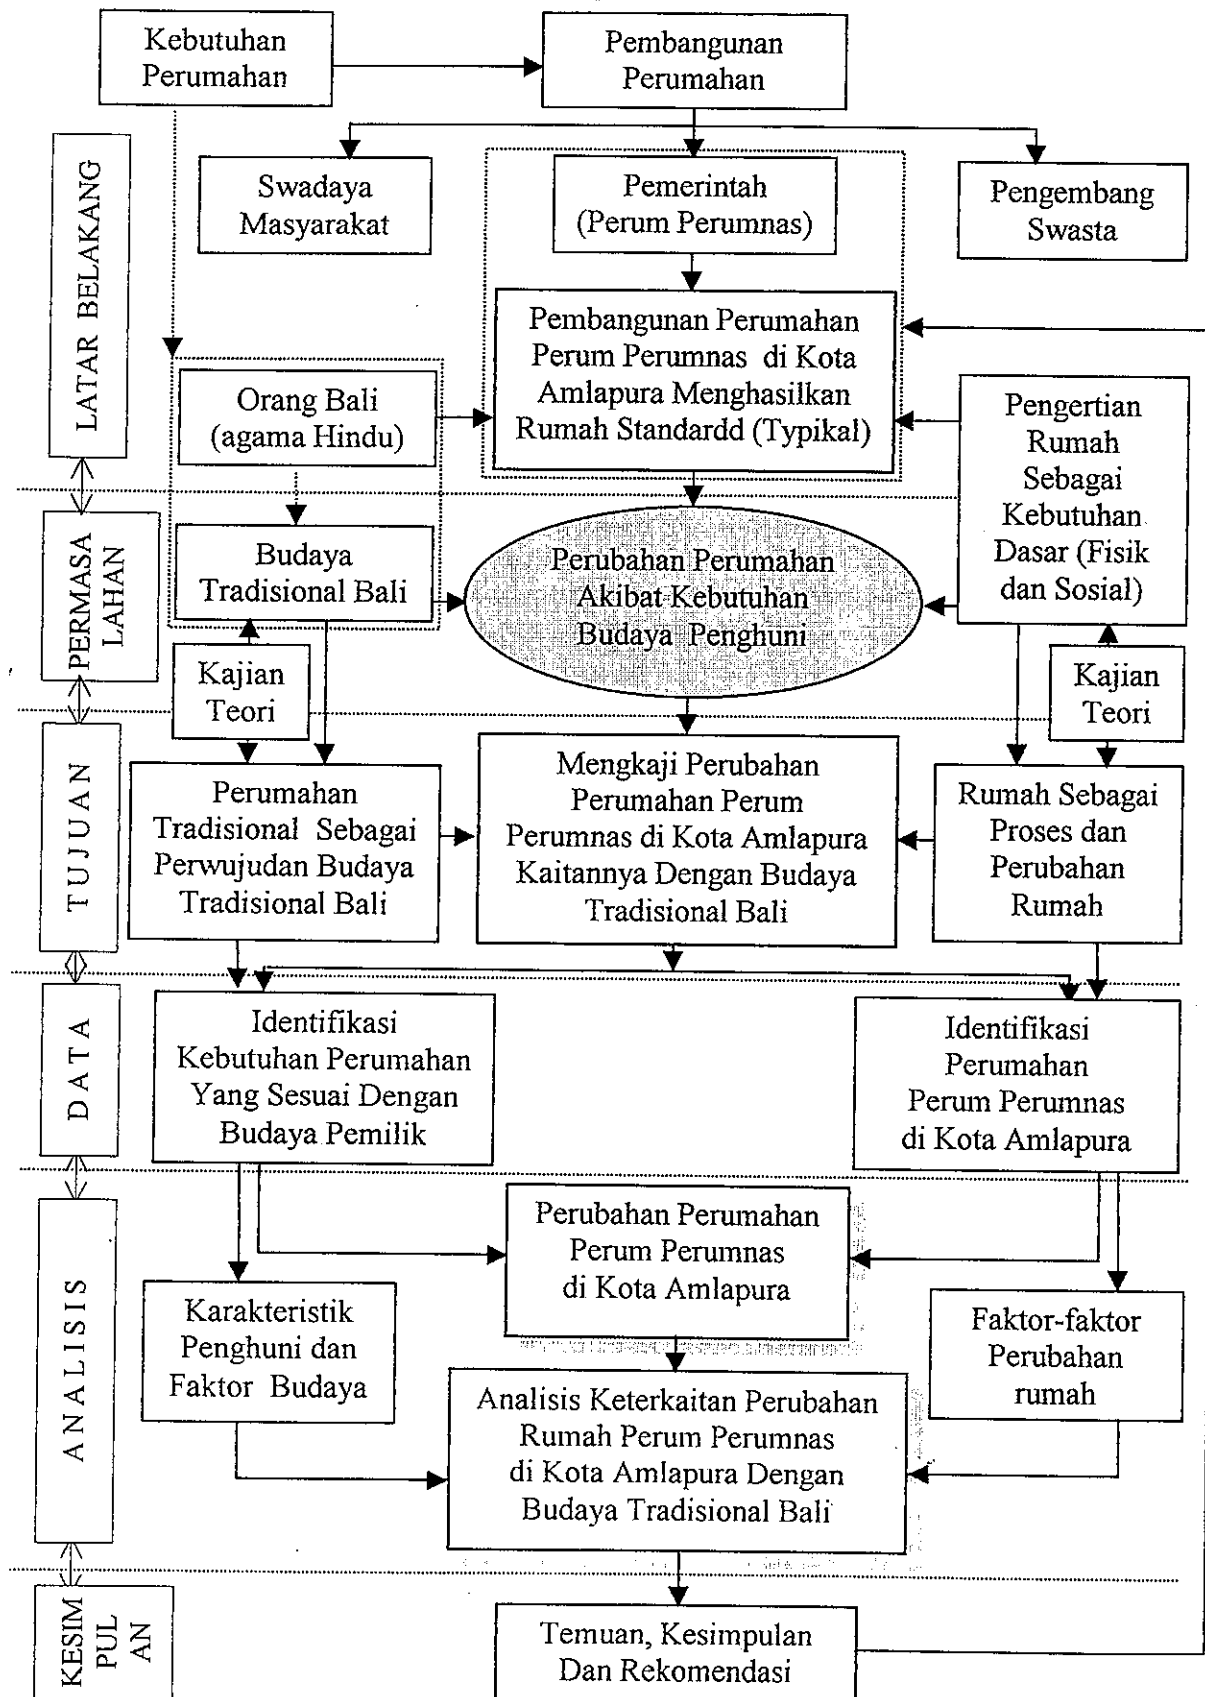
Kebutuhan Perumahan

Pembangunan Perumahan

LATAR BELAKANG

Swadaya Masyarakat

Pemerintah (Perum Perumnas)

Pengembang Swasta

Pembangunan Perumahan Perum Perumnas di Kota Amlapura Menghasilkan Rumah Standardd (Typikal)

Orang Bali (agama Hindu)

Pengertian Rumah Sebagai Kebutuhan Dasar (Fisik dan Sosial)

PERMASA LAHAN

Budaya Tradisional Bali

Perubahan Perumahan Akibat Kebutuhan Budaya Penghuni

Kajian Teori

Kajian Teori

TUJUAN

Perumahan Tradisional Sebagai Perwujudan Budaya Tradisional Bali

Mengkaji Perubahan Perumahan Perum Perumnas di Kota Amlapura Kaitannya Dengan Budaya Tradisional Bali

Rumah Sebagai Proses dan Perubahan Rumah

DATA

Identifikasi Kebutuhan Perumahan Yang Sesuai Dengan Budaya Pemilik

Identifikasi Perumahan Perum Perumnas di Kota Amlapura

ANALISIS

Perubahan Perumahan Perum Perumnas di Kota Amlapura

Karakteristik Penghuni dan Faktor Budaya

Faktor-faktor Perubahan rumah

Analisis Keterkaitan Perubahan Rumah Perum Perumnas di Kota Amlapura Dengan Budaya Tradisional Bali

KESIM PUL AN

Temuan, Kesimpulan Dan Rekomendasi